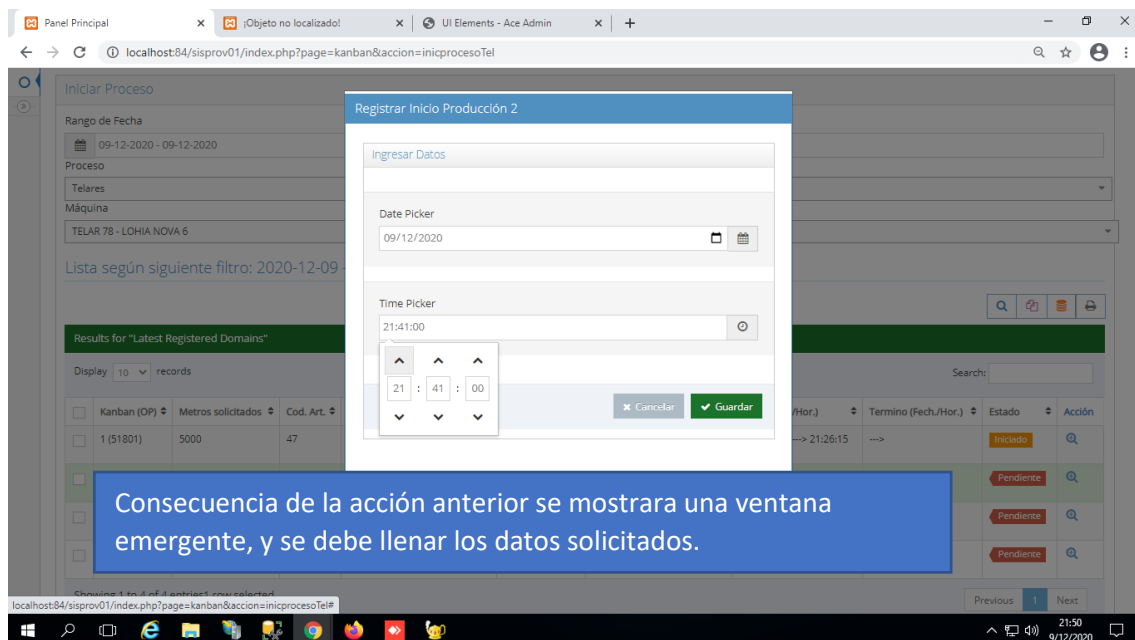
Panel Principal × ¡Objeto no localizado! × UI Elements - Ace Admin × +

localhost:84/sisprov01/index.php?page=kanban&accion=inicprocesoTel

Iniciar Proceso

Rango de Fecha

09-12-2020 - 09-12-2020

Proceso

Telares

Máquina

TELAR 78 - LOHIA NOVA 6

Lista según siguiente filtro: 2020-12-09 -

Results for "Latest Registered Domains"

Display 10 records

Search:

| | Kanban (OP) | Metros solicitados | Cod. Art. | /Hor.) | Termino (Fech./Hor.) | Estado | Acción |
|---|---|---|---|---|---|---|---|
| | 1 (51801) | 5000 | 47 | --> 21:26:15 | --> | Iniciado | |
| | | | | | | Pendiente | |
| | | | | | | Pendiente | |
| | | | | | | Pendiente | |

Showing 1 to 4 of 4 entries1 row selected

Previous 1 Next

Registrar Inicio Producción 2

Ingresar Datos

Date Picker

09/12/2020

Time Picker

21:41:00

21 : 41 : 00

Cancelar Guardar

Consecuencia de la acción anterior se mostrara una ventana emergente, y se debe llenar los datos solicitados.

localhost:84/sisprov01/index.php?page=kanban&accion=inicprocesoTel#

21:50
9/12/2020